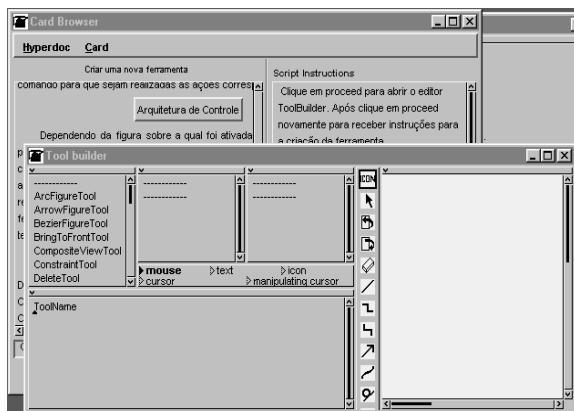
Card Browser

Hyperdoc Card

Criar uma nova ferramenta

comando para que sejam realizadas as ações corres

Arquitetura de Controle

Dependendo da figura sobre a qual foi ativada

Script Instructions

Clique em proceed para abrir o editor ToolBuilder. Após clique em proceed novamente para receber instruções para a criação da ferramenta

Tool builder

------------
ArcFigureTool
ArrowFigureTool
BezierFigureTool
BringToFrontTool
CompositeViewTool
ConstraintTool
DeleteTool

------------

------------

mouse
text
icon
cursor
manipulating cursor

ToolName

ICON